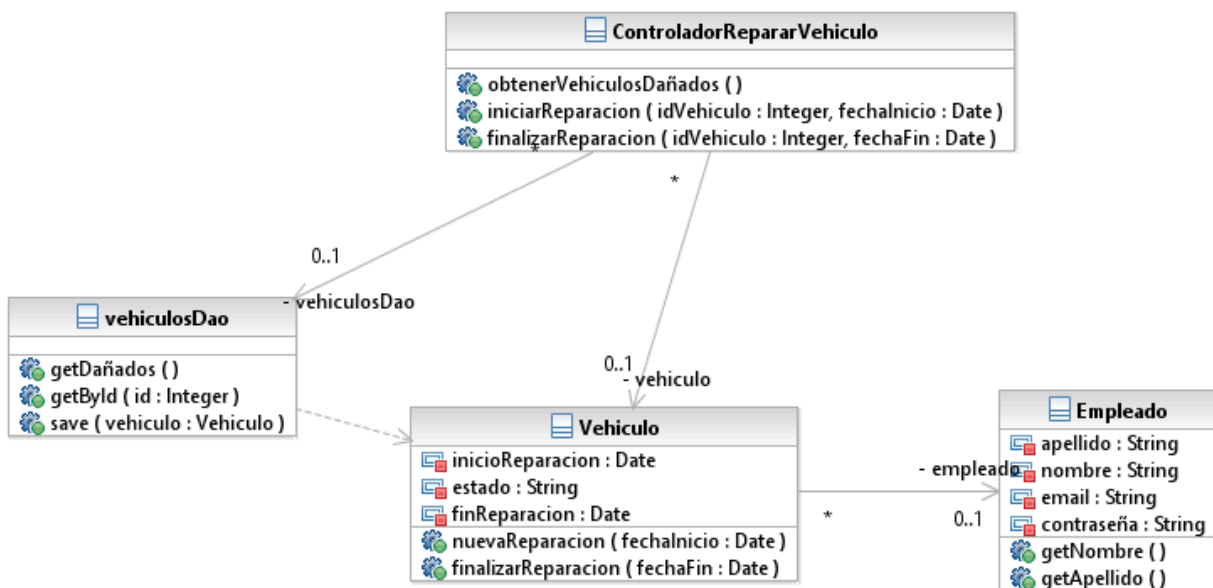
ControladorRepararVehiculo

obtenerVehiculosDañados ( )
iniciarReparacion ( idVehiculo : Integer, fechaInicio : Date )
finalizarReparacion ( idVehiculo : Integer, fechaFin : Date )

*

*

0..1

- vehiculosDao

vehiculosDao

getDañados ( )
getById ( id : Integer )
save ( vehiculo : Vehiculo )

0..1
- vehiculo

Vehiculo

inicioReparacion : Date
estado : String
finReparacion : Date
nuevaReparacion ( fechaInicio : Date )
finalizarReparacion ( fechaFin : Date )

*

- empleado

0..1

Empleado

apellido : String
nombre : String
email : String
contraseña : String
getNombre ( )
getApellido ( )